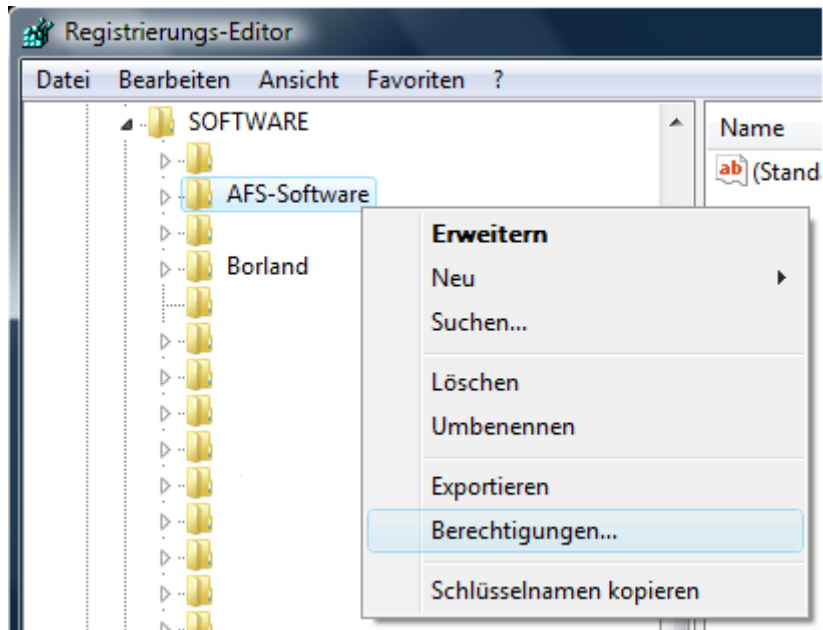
Registrierungs-Editor

Datei Bearbeiten Ansicht Favoriten ?

SOFTWARE
AFS-Software
Borland

Name
ab (Stand

Erweitern
Neu
Suchen...
Löschen
Umbenennen
Exportieren
Berechtigungen...
Schlüsselnamen kopieren